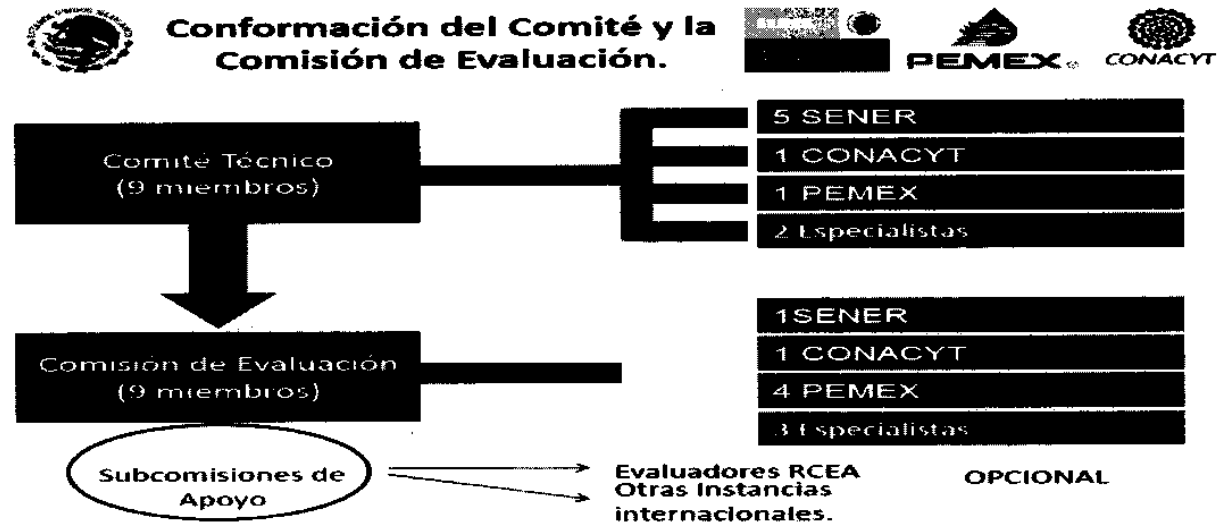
Conformación del Comité y la Comisión de Evaluación.

PEMEX

CONACYT

Comité Técnico (9 miembros)

5 SENER

1 CONACYT

1 PEMEX

2 Especialistas

Comisión de Evaluación (9 miembros)

1SENER

1 CONACYT

4 PEMEX

3 Especialistas

Subcomisiones de Apoyo

Evaluadores RCEA
Otras Instancias internacionales.

OPCIONAL